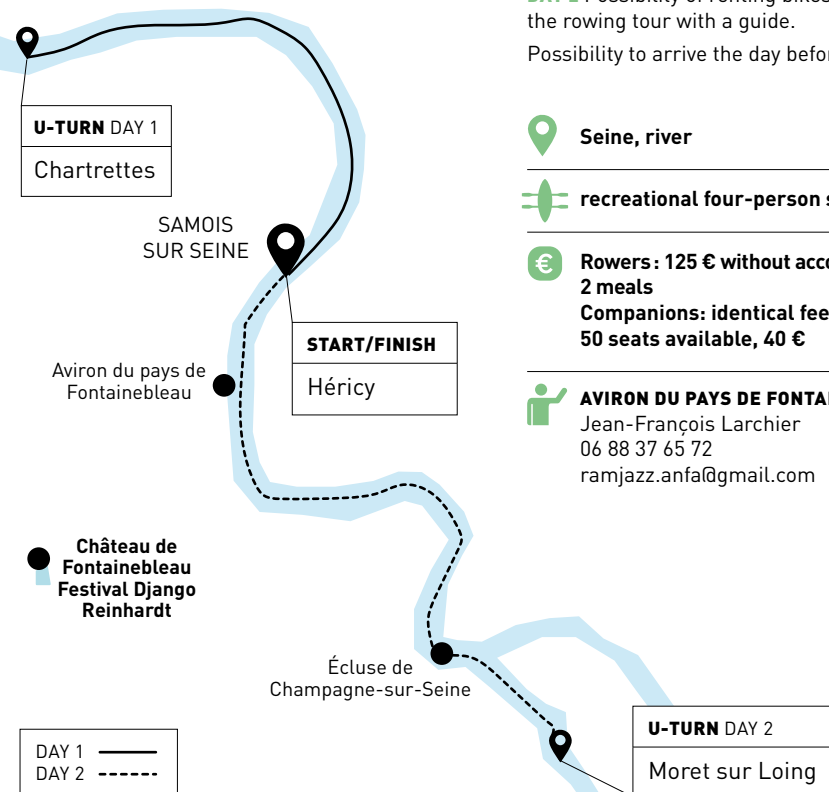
DAY 2 Possibility of renting bikes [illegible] the rowing tour with a guide.

Possibility to arrive the day befor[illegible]

U-TURN DAY 1
Chartrettes

SAMOIS SUR SEINE

START/FINISH
Héricy

Aviron du pays de Fontainebleau

Château de Fontainebleau Festival Django Reinhardt

Écluse de Champagne-sur-Seine

U-TURN DAY 2
Moret sur Loing

DAY 1
DAY 2

Seine, river

recreational four-person s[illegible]

Rowers : 125 € without acc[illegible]
2 meals
Companions: identical fee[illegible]
50 seats available, 40 €

AVIRON DU PAYS DE FONTA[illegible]
Jean-François Larchier
06 88 37 65 72
ramjazz.anfa@gmail.com